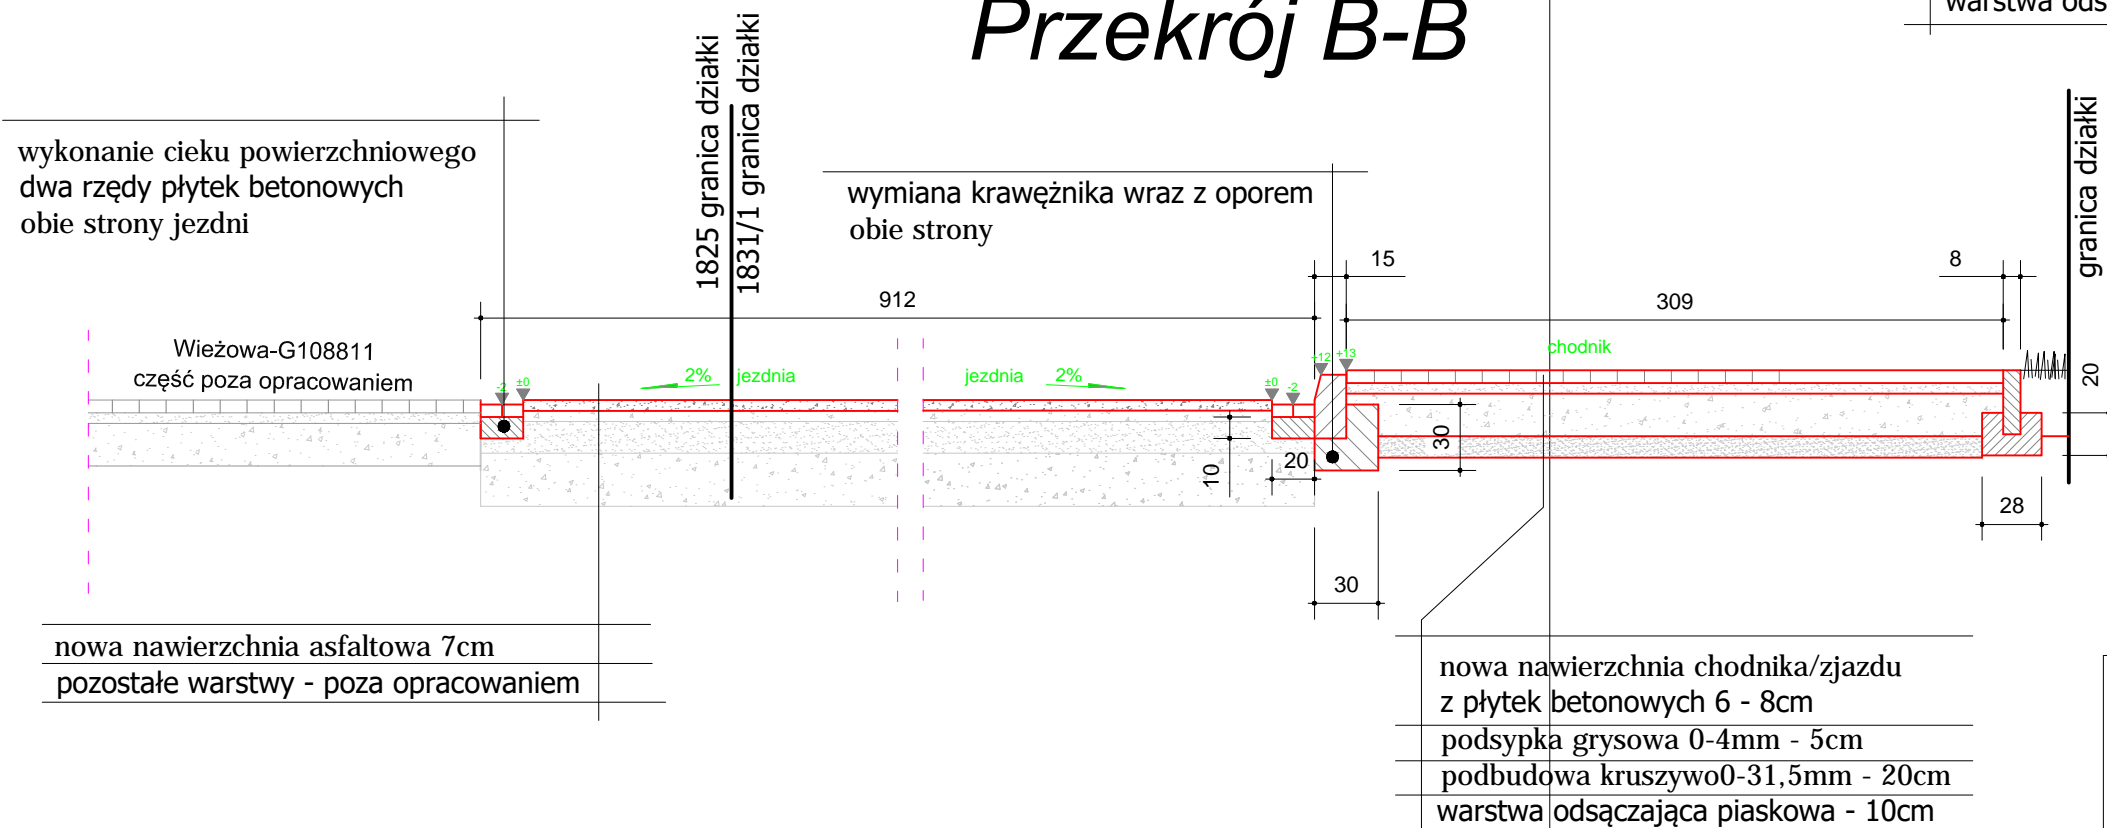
Przekrój B-B

warstwa ods

wykonanie cieku powierzchniowego
dwa rzędy płytek betonowych
obie strony jezdni

1825 granica działki
1831/1 granica działki

wymiana krawężnika wraz z oporem
obie strony

granica działki

15

8

912

309

Wieżowa-G108811
część poza opracowaniem

chodnik

+12 +13

-2 ±0

2%

jezdnia

jezdnia

2%

±0 -2

20

30

10

20

28

30

nowa nawierzchnia asfaltowa 7cm
pozostałe warstwy - poza opracowaniem

nowa nawierzchnia chodnika/zjazdu
z płytek betonowych 6 - 8cm
podsypka grysowa 0-4mm - 5cm
podbudowa kruszywo0-31,5mm - 20cm
warstwa odsączająca piaskowa - 10cm